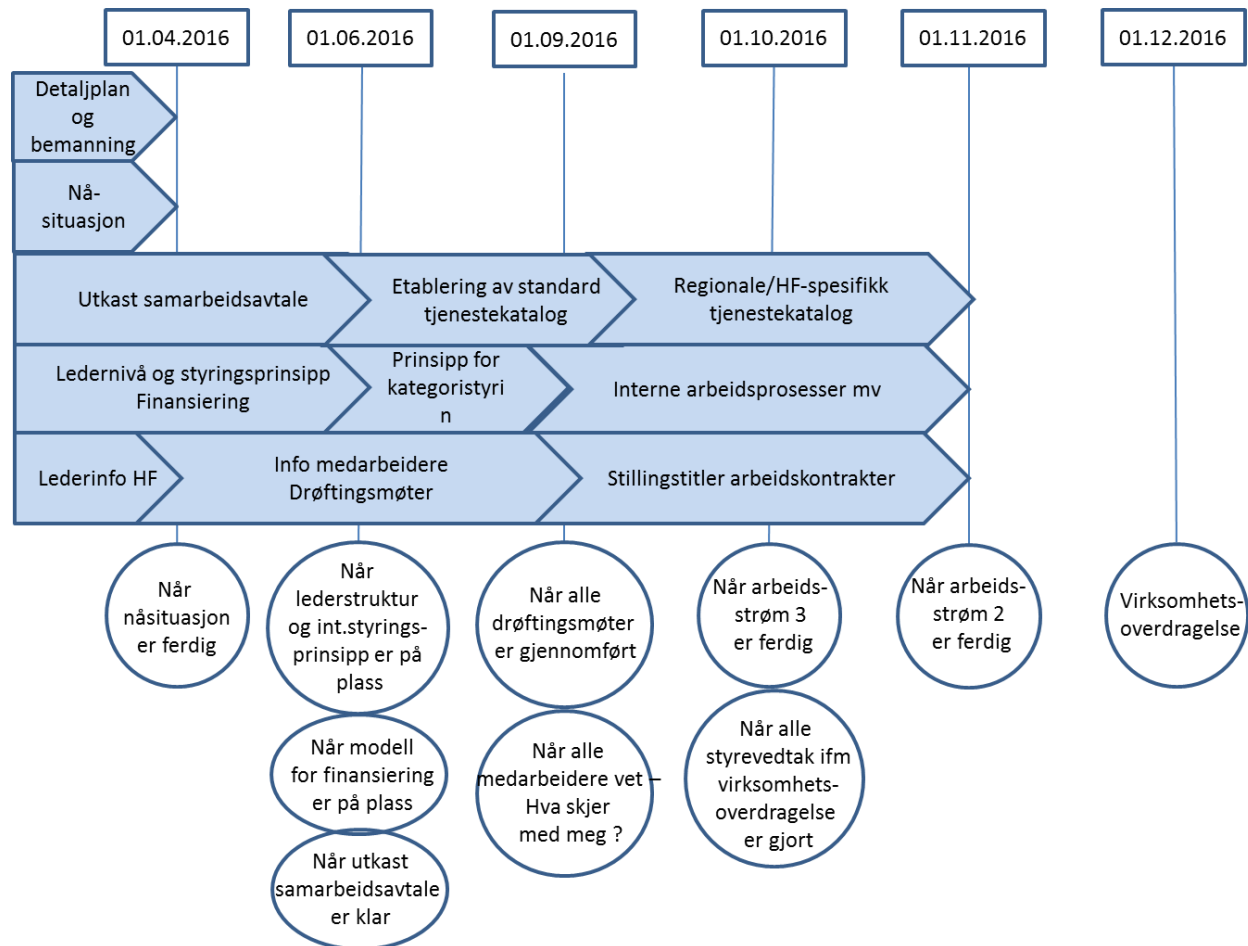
01.04.2016

01.06.2016

01.09.2016

01.10.2016

01.11.2016

01.12.2016

Detaljplan og bemanning

Nå-situasjon

Utkast samarbeidsavtale

Etablering av standard tjenestekatalog

Regionale/HF-spesifikk tjenestekatalog

Ledernivå og styringsprinsipp Finansiering

Prinsipp for kategoristyrin n

Interne arbeidsprosesser mv

Lederinfo HF

Info medarbeidere Drøftingsmøter

Stillingstitler arbeidskontrakter

Når nåsituasjon er ferdig

Når lederstruktur og int.styrings-prinsipp er på plass

Når modell for finansiering er på plass

Når utkast samarbeidsavtale er klar

Når alle drøftingsmøter er gjennomført

Når alle medarbeidere vet – Hva skjer med meg ?

Når arbeids-strøm 3 er ferdig

Når alle styrevedtak ifm virksomhets-overdragelse er gjort

Når arbeids-strøm 2 er ferdig

Virksomhets-overdragelse